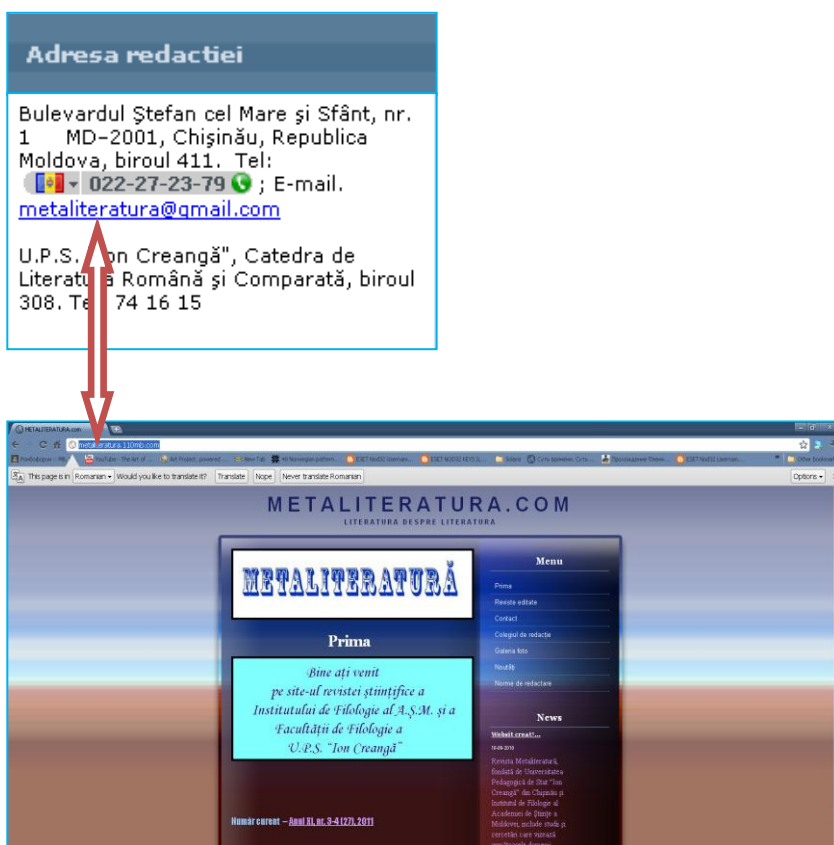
Adresa redactiei

Bulevardul Ştefan cel Mare şi Sfânt, nr. 1 MD-2001, Chişinău, Republica Moldova, biroul 411. Tel: 022-27-23-79 ; E-mail. metaliteratura@gmail.com

U.P.S. "Ion Creangă", Catedra de Literatura Română şi Comparată, biroul 308. Tel. 74 16 15

METALITERATURA.com

metaliteratura.110mb.com

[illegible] YouTube - The Art of ... Art Project, powered ... New Tab Hi Norwegian platform... ESET Nod32 Username... ESET NOD32 KEYS ... Solaris Сутц правовых. Сутц ... Прохождение Silent ... ESET Nod32 Username... Other bookmarks

This page is in Romanian Would you like to translate it? Translate Nope Never translate Romanian Options

METALITERATURA.COM
LITERATURA DESPRE LITERATURA

METALITERATURĂ

Prima

Bine ați venit pe site-ul revistei științifice a Institutului de Filologie al A.Ș.M. și a Facultății de Filologie a U.P.S. "Ion Creangă"

Număr curent – Anul XI, nr. 3-4 (27), 2011

Menu
Prima
Reviste editate
Contact
Colegiul de redacție
Galeria foto
Noutăți
Norme de redactare

News
Websit creat!...
10-09-2010
Revista Metaliteratură, fondată de Universitatea Pedagogică de Stat "Ion Creangă" din Chișinău și Institutul de Filologie al Academiei de Științe a Moldovei, include studii și cercetări care vizează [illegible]